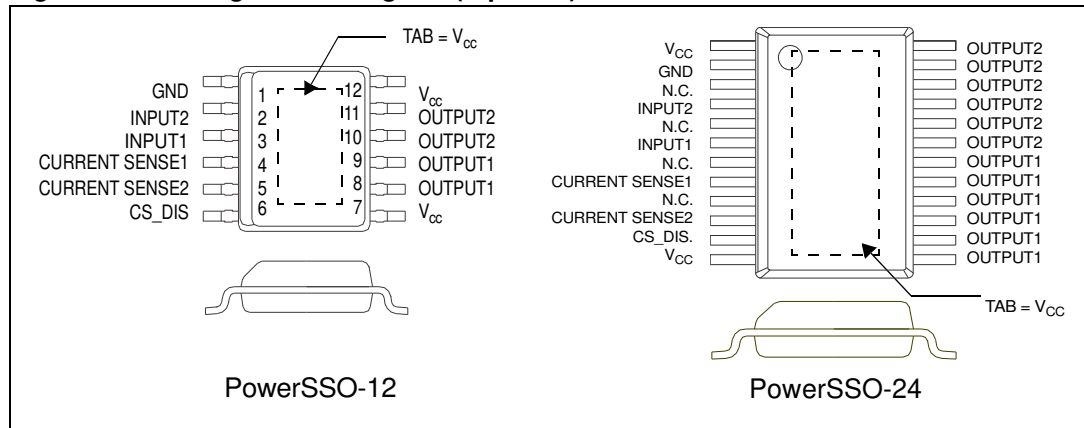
TAB = $V_{cc}$

GND 1
INPUT2 2
INPUT1 3
CURRENT SENSE1 4
CURRENT SENSE2 5
CS_DIS 6

12 $V_{cc}$
11 OUTPUT2
10 OUTPUT2
9 OUTPUT1
8 OUTPUT1
7 $V_{cc}$

PowerSSO-12

$V_{CC}$
GND
N.C.
INPUT2
N.C.
INPUT1
N.C.
CURRENT SENSE1
N.C.
CURRENT SENSE2
CS_DIS.
$V_{CC}$

OUTPUT2
OUTPUT2
OUTPUT2
OUTPUT2
OUTPUT2
OUTPUT2
OUTPUT1
OUTPUT1
OUTPUT1
OUTPUT1
OUTPUT1
OUTPUT1

TAB = $V_{CC}$

PowerSSO-24